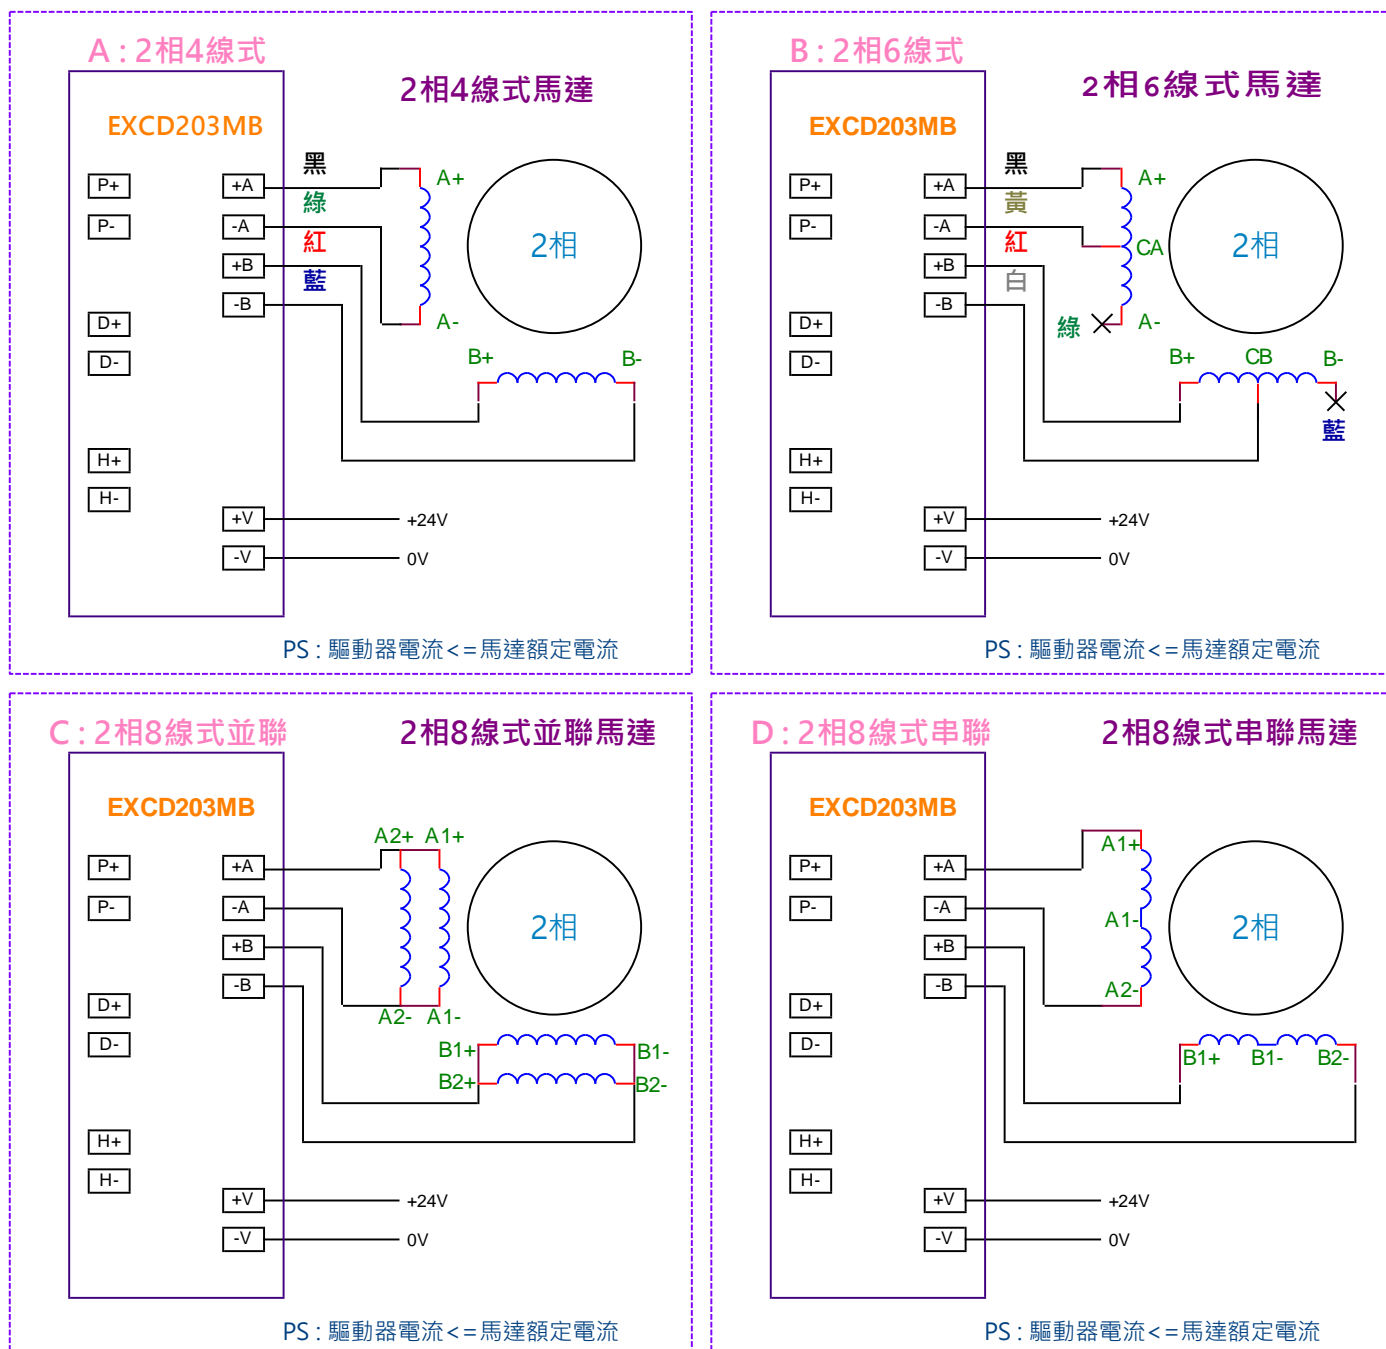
A：2相4線式

2相4線式馬達

EXCD203MB

P+
P-
D+
D-
H+
H-

+A
-A
+B
-B
+V
-V

黑
綠
紅
藍

A+
A-
B+
B-

2相

+24V
0V

PS：驅動器電流<=馬達額定電流

B：2相6線式

2相6線式馬達

EXCD203MB

P+
P-
D+
D-
H+
H-

+A
-A
+B
-B
+V
-V

黑
黃
紅
白

A+
CA
A-
綠
B+
CB
B-
藍

2相

+24V
0V

PS：驅動器電流<=馬達額定電流

C：2相8線式並聯

2相8線式並聯馬達

EXCD203MB

P+
P-
D+
D-
H+
H-

+A
-A
+B
-B
+V
-V

A2+ A1+
A2- A1-
B1+
B2+
B1-
B2-

2相

+24V
0V

PS：驅動器電流<=馬達額定電流

D：2相8線式串聯

2相8線式串聯馬達

EXCD203MB

P+
P-
D+
D-
H+
H-

+A
-A
+B
-B
+V
-V

A1+
A1-
A2-
B1+
B1-
B2-

2相

+24V
0V

PS：驅動器電流<=馬達額定電流